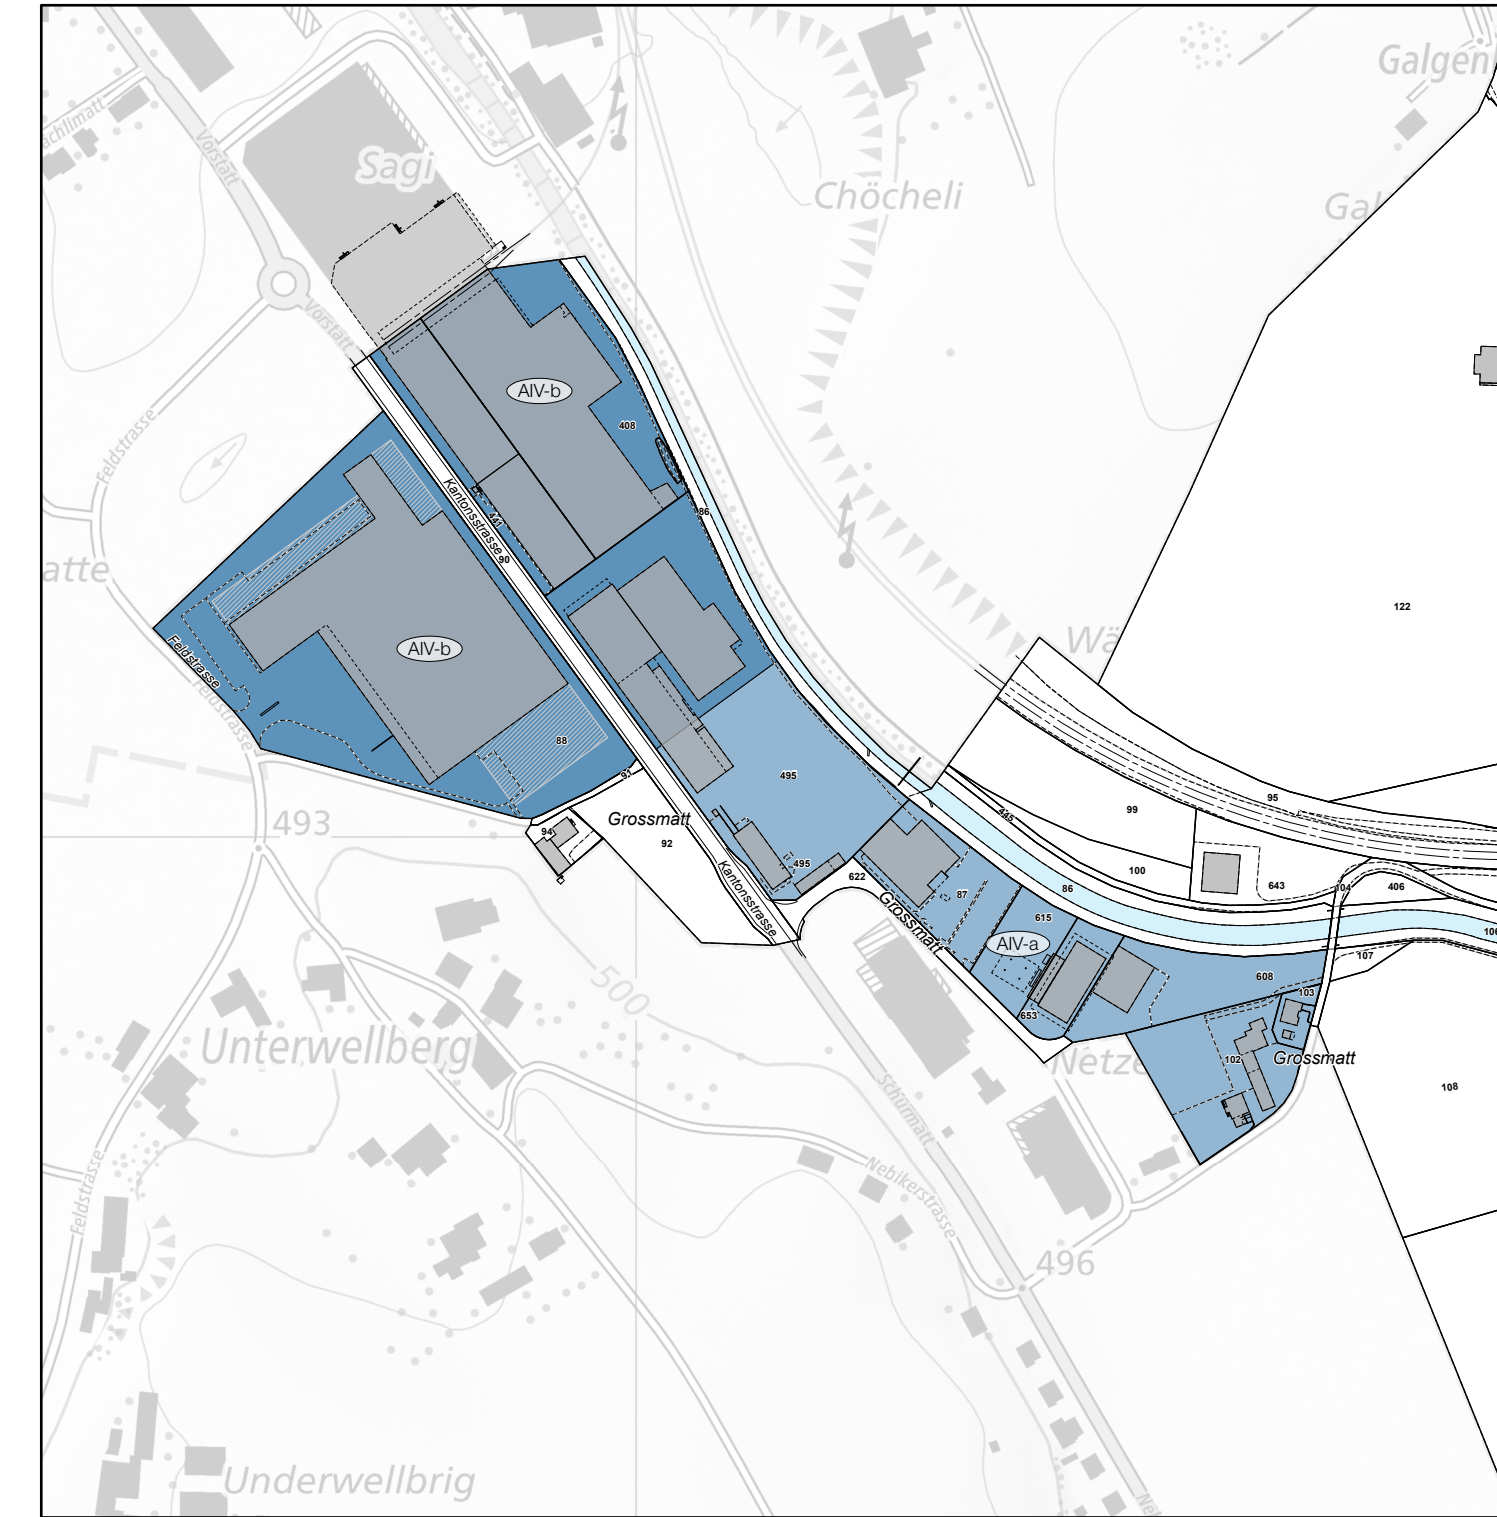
Galgen
Gal
Sagi
Chöcheli
achlimatt
Vorstatt
Vorstatt
Feldstrasse
atte
AIV-b
408
86
Kantonsstrasse
141
90
AIV-b
Feldstrasse
Feldstrasse
88
91
495
Wä
122
99
95
345
493
94
Grossmatt
92
495
622
Kantonsstrasse
Grossmatt
87
86
100
643
104
406
615
AIV-a
106
107
608
103
653
500
Unterwellberg
Netze
102
Grossmatt
108
Schürmatt
Nebikerstrasse
Feldstrasse
496
Underwellbrig
Ne